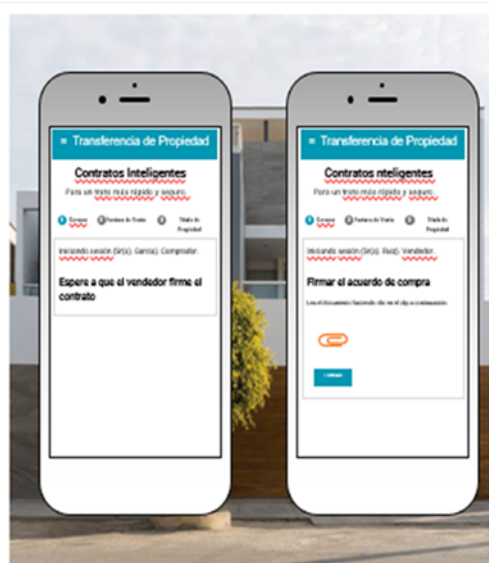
≡ Transferencia de Propiedad

Contratos Inteligentes

Para un trato más rápido y seguro.

1 Escrow 2 Factura de Venta 3 Título de Propiedad

Iniciando sesión (Sr(a). Garcia). Comprador.

Espere a que el vendedor firme el contrato

≡ Transferencia de Propiedad

Contratos nteligentes

Para un trato más rápido y seguro.

1 Escrow 2 Factura de Venta 3 Título de Propiedad

Iniciando sesión (Sr(a). Ruiz). Vendedor.

Firmar el acuerdo de compra

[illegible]

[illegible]